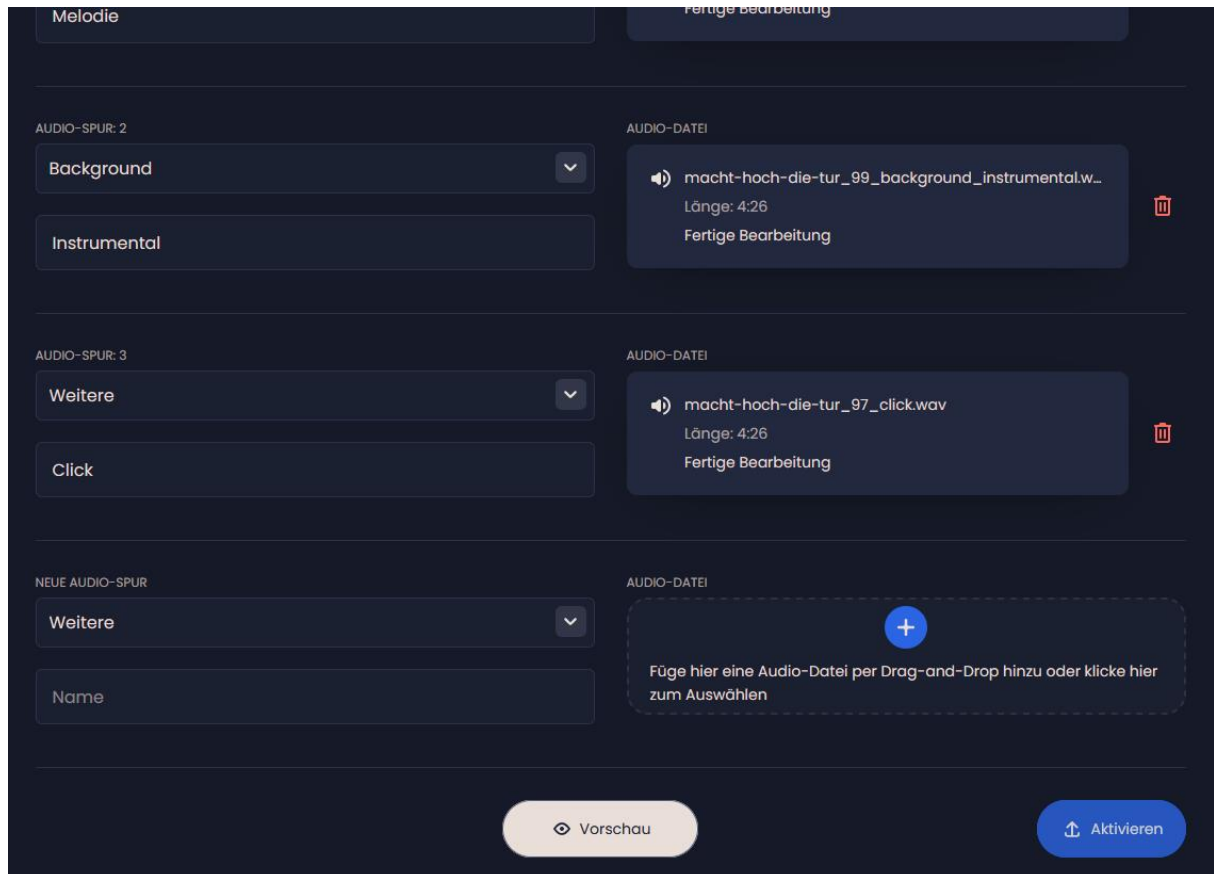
Melodie

Fertige Bearbeitung

AUDIO-SPUR: 2

Background

Instrumental

AUDIO-DATEI

macht-hoch-die-tur_99_background_instrumental.w...

Länge: 4:26

Fertige Bearbeitung

AUDIO-SPUR: 3

Weitere

Click

AUDIO-DATEI

macht-hoch-die-tur_97_click.wav

Länge: 4:26

Fertige Bearbeitung

NEUE AUDIO-SPUR

Weitere

Name

AUDIO-DATEI

+

Füge hier eine Audio-Datei per Drag-and-Drop hinzu oder klicke hier zum Auswählen

Vorschau

Aktivieren